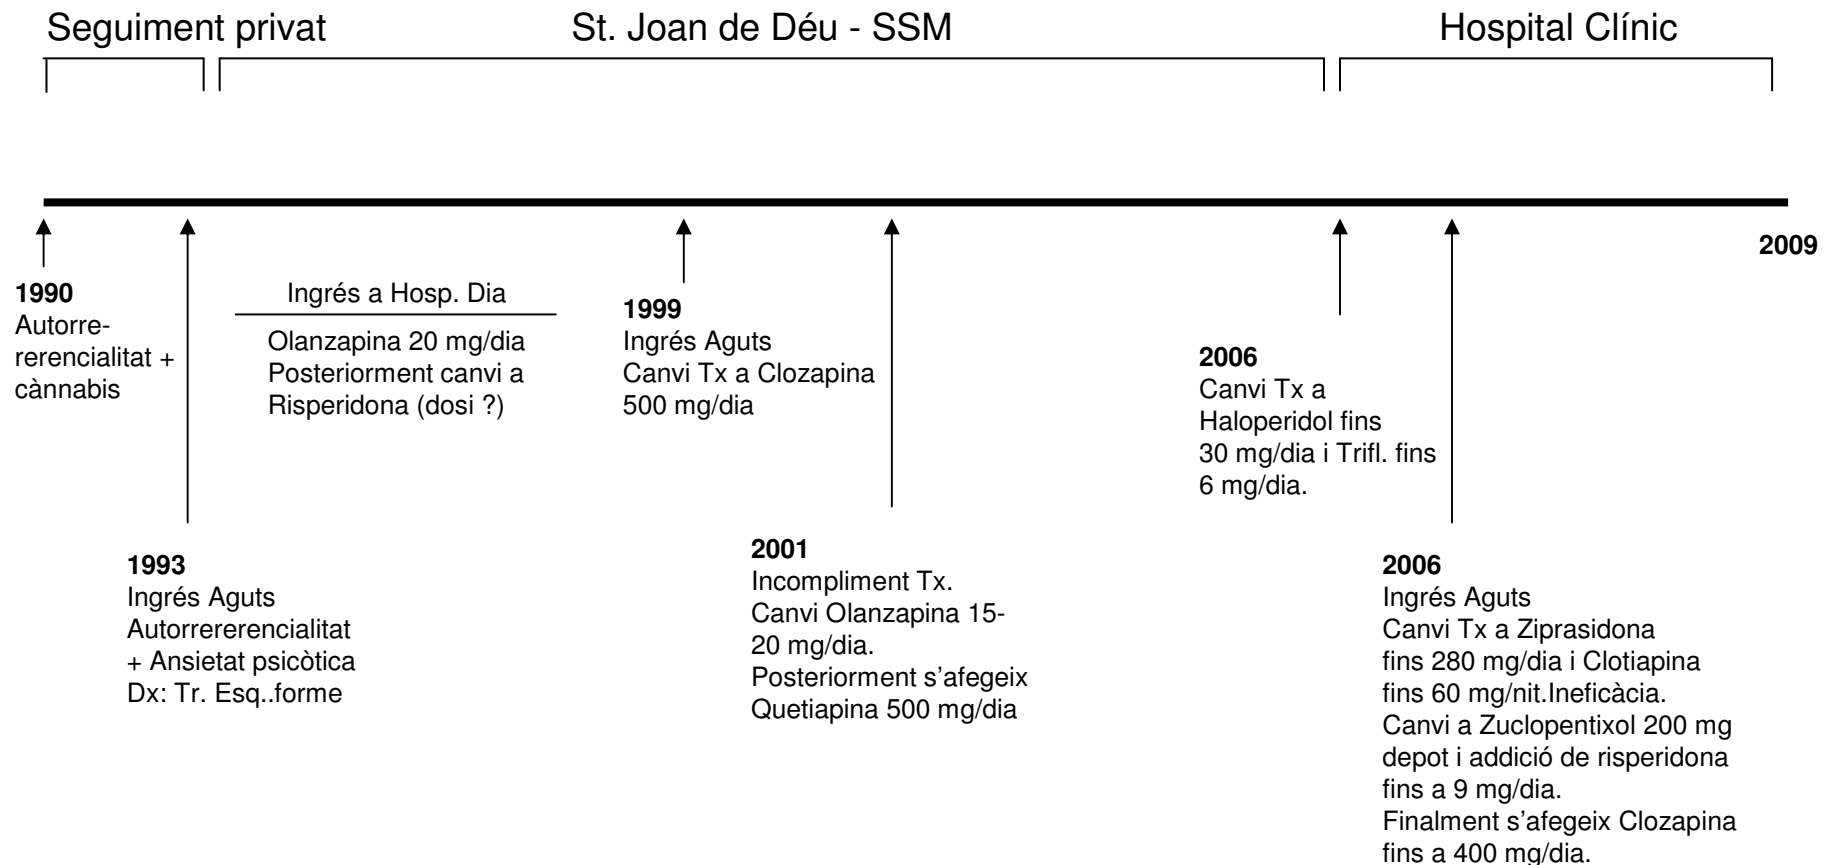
Seguiment privat

St. Joan de Déu - SSM

Hospital Clínic

2009

1990
Autorrerencialitat + cànnabis

1993
Ingrés Aguts
Autorrererencialitat + Ansietat psicòtica
Dx: Tr. Esq..forme

Ingrés a Hosp. Dia

Olanzapina 20 mg/dia
Posteriorment canvi a Risperidona (dosi ?)

1999
Ingrés Aguts
Canvi Tx a Clozapina 500 mg/dia

2001
Incompliment Tx.
Canvi Olanzapina 15-20 mg/dia.
Posteriorment s'afegeix Quetiapina 500 mg/dia

2006
Canvi Tx a Haloperidol fins 30 mg/dia i Trifl. fins 6 mg/dia.

2006
Ingrés Aguts
Canvi Tx a Ziprasidona fins 280 mg/dia i Clotiapina fins 60 mg/nit.Ineficàcia.
Canvi a Zuclopentixol 200 mg depot i addició de risperidona fins a 9 mg/dia.
Finalment s'afegeix Clozapina fins a 400 mg/dia.